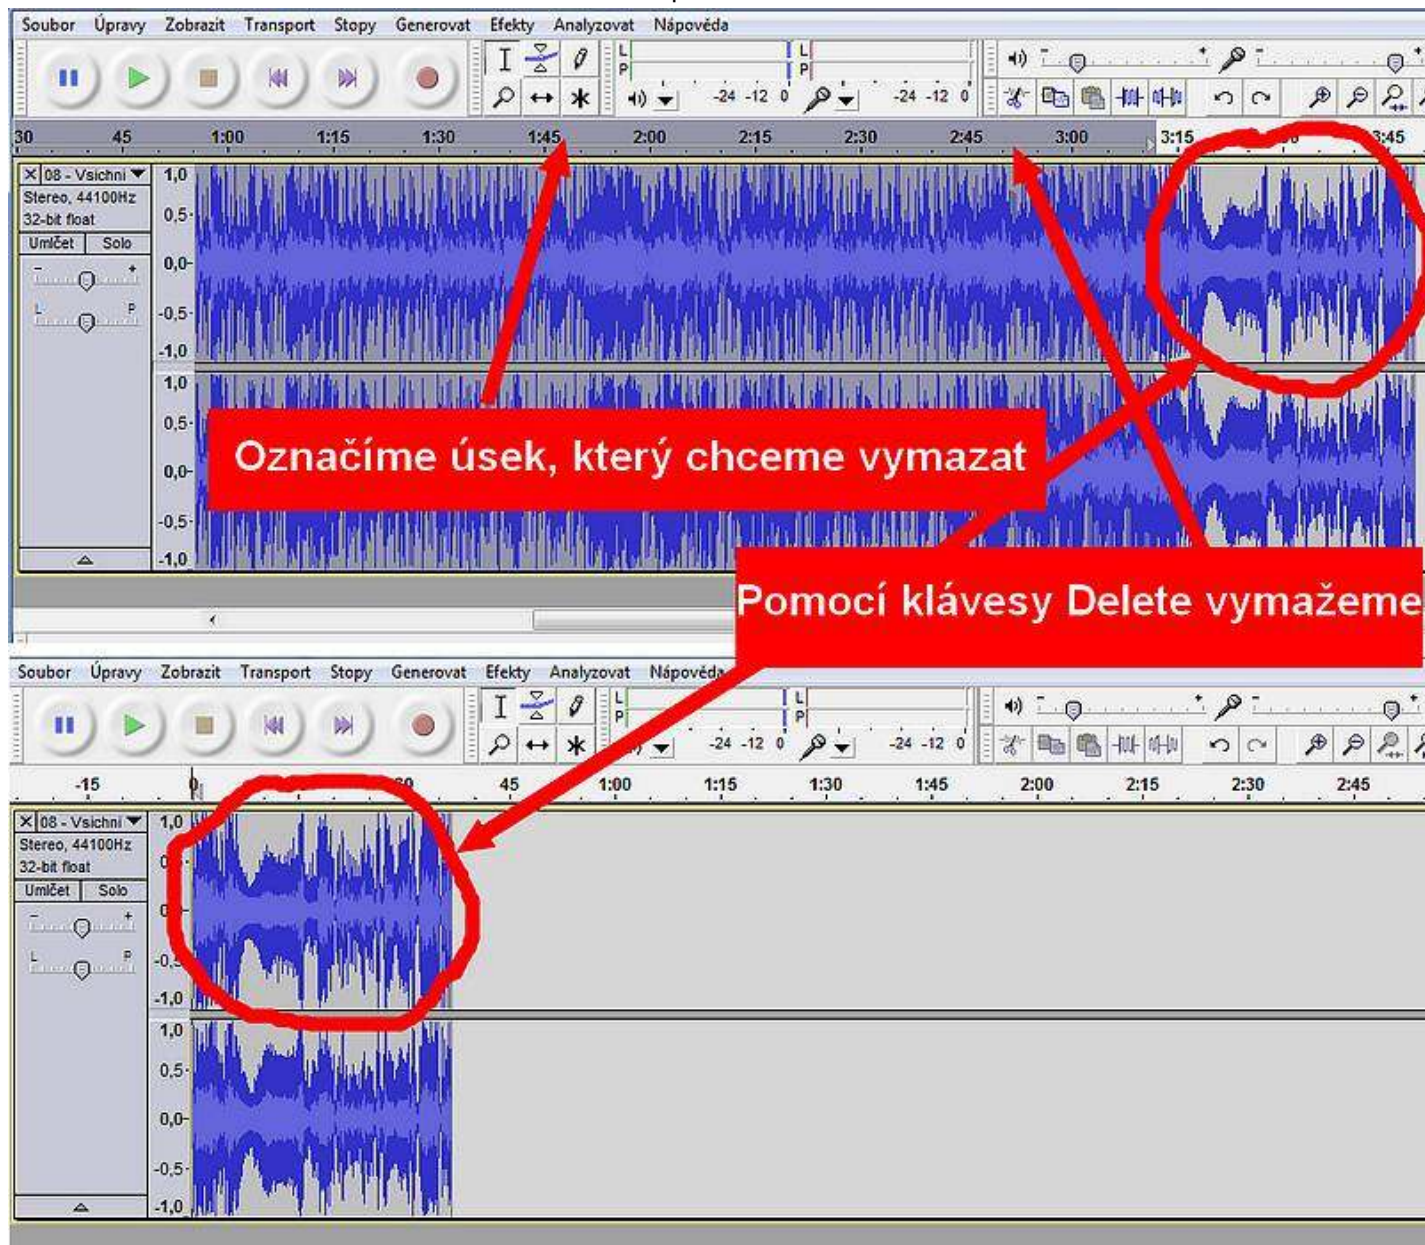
Soubor Úpravy Zobrazit Transport Stopy Generovat Efekty Analyzovat Nápověda

L
P
L
P

-24 -12 0
-24 -12 0

30 45 1:00 1:15 1:30 1:45 2:00 2:15 2:30 2:45 3:00 3:15 3:45

08 - Vsichni
Stereo, 44100Hz
32-bit float
Umlčet Solo

1,0
0,5
0,0
-0,5
-1,0
1,0
0,5
0,0
-0,5
-1,0

Označíme úsek, který chceme vymazat

Pomocí klávesy Delete vymažeme

Soubor Úpravy Zobrazit Transport Stopy Generovat Efekty Analyzovat Nápověda

L
P
L
P

-24 -12 0
-24 -12 0

-15 0 30 45 1:00 1:15 1:30 1:45 2:00 2:15 2:30 2:45

08 - Vsichni
Stereo, 44100Hz
32-bit float
Umlčet Solo

1,0
0
0
-0,
-1,0
1,0
0,5
0,0
-0,5
-1,0